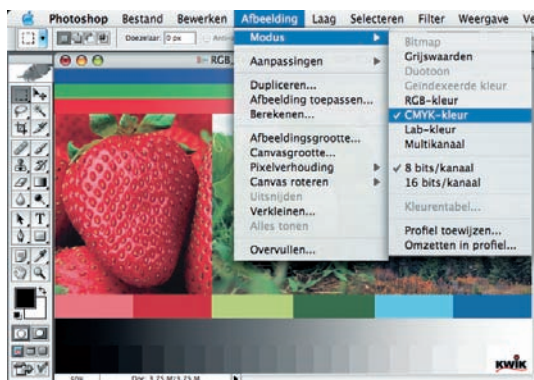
Photoshop Bestand Bewerken Afbeelding Laag Selecteren Filter Weergave Ve

Doezelaar: 0 px

RGB

Modus
Aanpassingen
Dupliceren...
Afbeelding toepassen...
Berekenen...
Afbeeldingsgrootte...
Canvasgrootte...
Pixelverhouding
Canvas roteren
Uitsnijden
Verkleinen...
Alles tonen
Overvullen...

Bitmap
Grijswaarden
Duotoon
Geïndexeerde kleur
RGB-kleur
✓ CMYK-kleur
Lab-kleur
Multikanaal
✓ 8 bits/kanaal
16 bits/kanaal
Kleurentabel...
Profiel toewijzen...
Omzetten in profiel...

KWIK

50%

Doc: 3,75 M/3,75 M